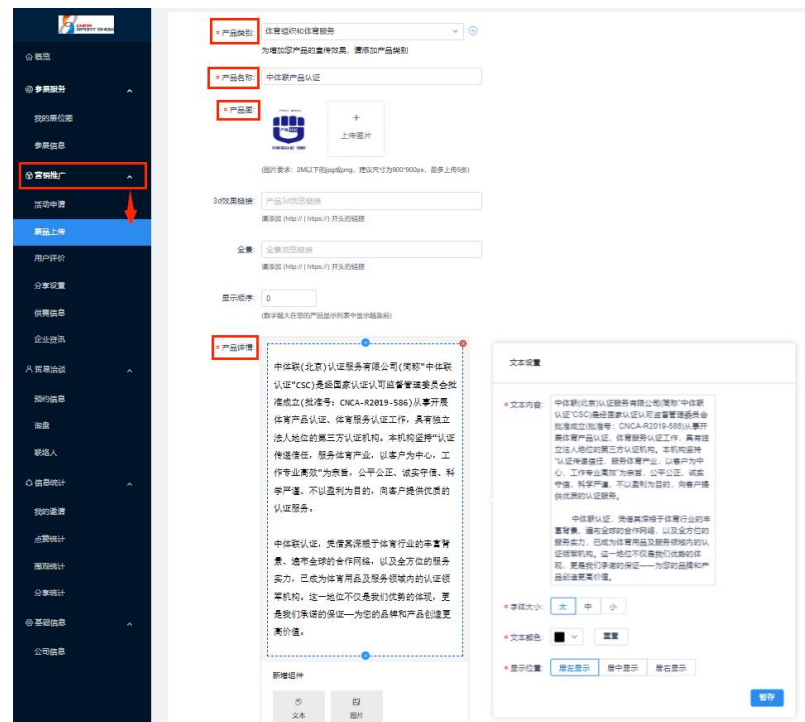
CHINA SPORT SHOW

概览

参展服务

我的展位图

参展信息

营销推广

活动申请

展品上传

用户评价

分享设置

供需信息

企业资讯

贸易洽谈

预约信息

询盘

联络人

信息统计

我的邀请

点赞统计

围观统计

分享统计

基础信息

公司信息

* 产品类别: 体育组织和体育服务

为增加您产品的曝光效果，请添加产品类别

* 产品名称: 中体联产品认证

* 产品图:

上传图片

(图片要求：2M以下的jpg或png，建议尺寸为800*800px，最多上传5张)

3d效果链接: 产品3d效果链接

请添加 (http:// ) https:// 开头的链接

全景: 全景浏览链接

请添加 (http:// ) https:// 开头的链接

显示顺序: 0

(数字越大在您的产品显示列表中显示越靠前)

* 产品详情:

中体联(北京)认证服务有限公司(简称"中体联认证"CSC)是经国家认证认可监督管理委员会批准成立(批准号：CNCA-R2019-586)从事开展体育产品认证、体育服务认证工作，具有独立法人地位的第三方认证机构。本机构坚持"认证传递信任，服务体育产业，以客户为中心，工作专业高效"为宗旨，公平公正、诚实守信、科学严谨、不以盈利为目的，向客户提供优质的认证服务。

中体联认证，凭借其深根于体育行业的丰富背景、遍布全球的合作网络，以及全方位的服务实力，已成为体育用品及服务领域内的认证领军机构。这一地位不仅是我们优势的体现，更是我们承诺的保证——为您的品牌和产品创造更高价值。

新增组件

文本

图片

文本设置

* 文本内容:

中体联(北京)认证服务有限公司(简称"中体联认证"CSC)是经国家认证认可监督管理委员会批准成立(批准号：CNCA-R2019-586)从事开展体育产品认证、体育服务认证工作，具有独立法人地位的第三方认证机构。本机构坚持"认证传递信任，服务体育产业，以客户为中心，工作专业高效"为宗旨，公平公正、诚实守信、科学严谨、不以盈利为目的，向客户提供优质的认证服务。

中体联认证，凭借其深根于体育行业的丰富背景、遍布全球的合作网络，以及全方位的服务实力，已成为体育用品及服务领域内的认证领军机构。这一地位不仅是我们优势的体现，更是我们承诺的保证——为您的品牌和产品创造更高价值。

* 字体大小: 大 中 小

* 文本颜色: 重置

* 显示位置: 居左显示 居中显示 居右显示

暂存